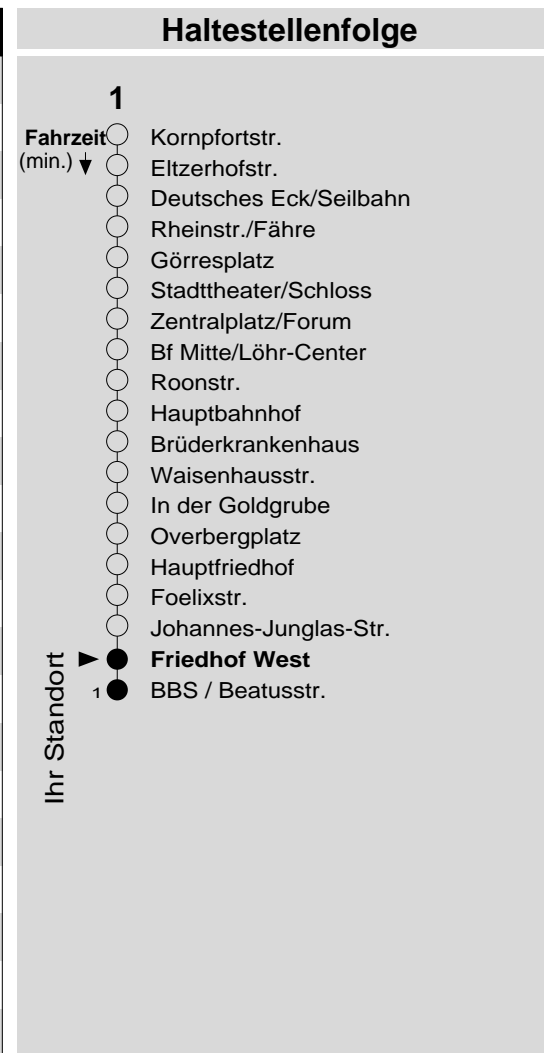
Haltestellenfolge

1

Fahrzeit (min.)

Kornpfortstr.
Eltzerhofstr.
Deutsches Eck/Seilbahn
Rheinstr./Fähre
Görresplatz
Stadttheater/Schloss
Zentralplatz/Forum
Bf Mitte/Löhr-Center
Roonstr.
Hauptbahnhof
Brüderkrankenhaus
Waisenhausstr.
In der Goldgrube
Overbergplatz
Hauptfriedhof
Foelixstr.
Johannes-Junglas-Str.
Friedhof West
1 BBS / Beatusstr.

Ihr Standort